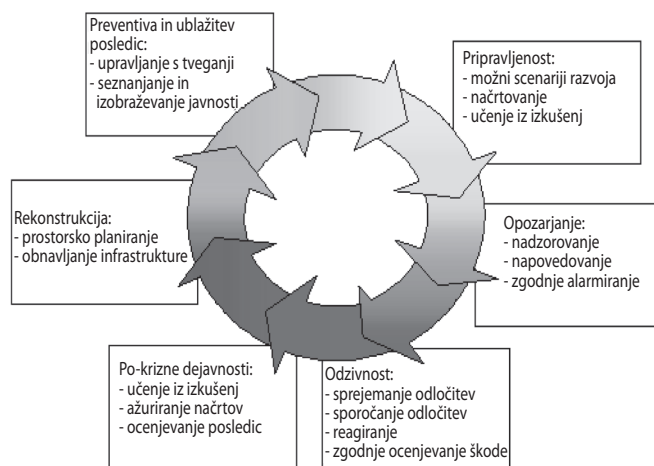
Preventiva in ublažitev posledic:
- upravljanje s tveganji
- seznanjanje in izobraževanje javnosti

Pripravljenost:
- možni scenariji razvoja
- načrtovanje
- učenje iz izkušenj

Opozarjanje:
- nadzorovanje
- napovedovanje
- zgodnje alarmiranje

Odzivnost:
- sprejemanje odločitev
- sporočanje odločitev
- reagiranje
- zgodnje ocenjevanje škode

Po-krizne dejavnosti:
- učenje iz izkušenj
- ažuriranje načrtov
- ocenjevanje posledic

Rekonstrukcija:
- prostorsko planiranje
- obnavljanje infrastrukture